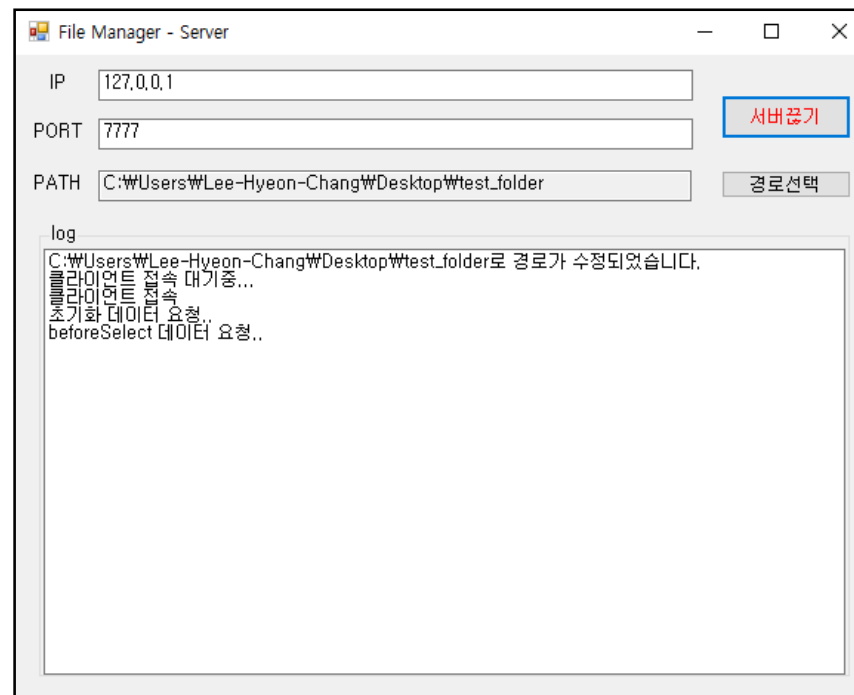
File Manager - Server

IP 127.0.0.1

PORT 7777

서버끊기

PATH C:₩Users₩Lee-Hyeon-Chang₩Desktop₩test_folder

경로선택

log

C:₩Users₩Lee-Hyeon-Chang₩Desktop₩test_folder로 경로가 수정되었습니다.
클라이언트 접속 대기중...
클라이언트 접속
초기화 데이터 요청..
beforeSelect 데이터 요청..